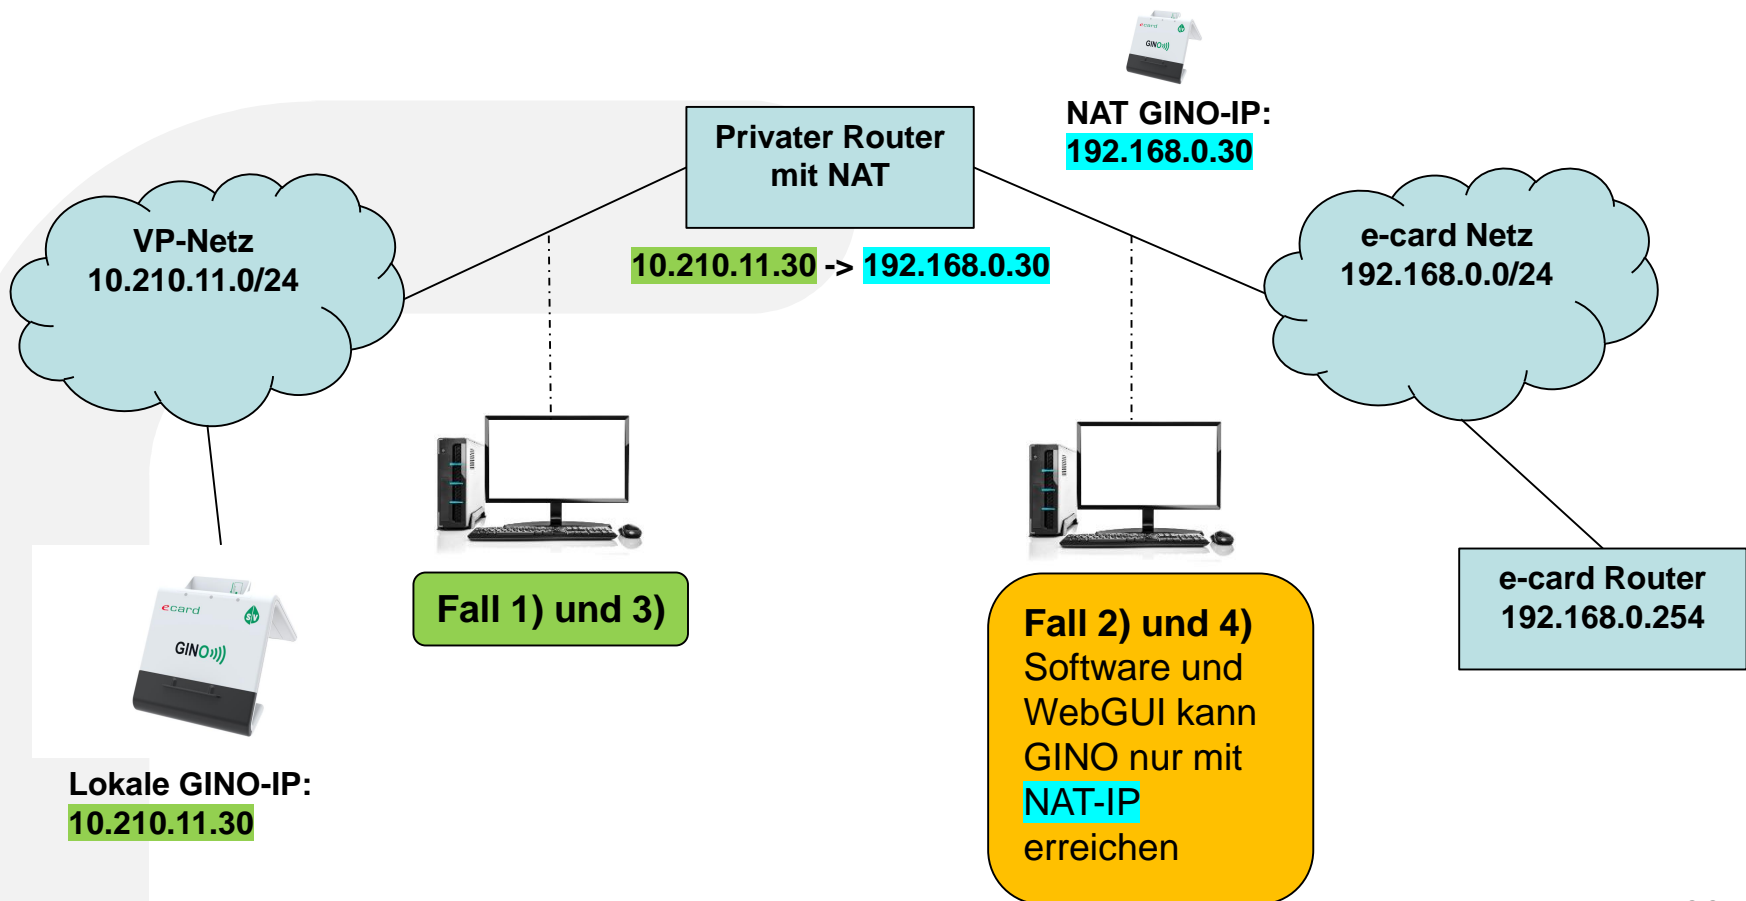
NAT GINO-IP:
192.168.0.30

Privater Router mit NAT

VP-Netz
10.210.11.0/24

10.210.11.30 -> 192.168.0.30

e-card Netz
192.168.0.0/24

ecard
GINO

Fall 1) und 3)

Fall 2) und 4)
Software und WebGUI kann GINO nur mit NAT-IP erreichen

e-card Router
192.168.0.254

Lokale GINO-IP:
10.210.11.30